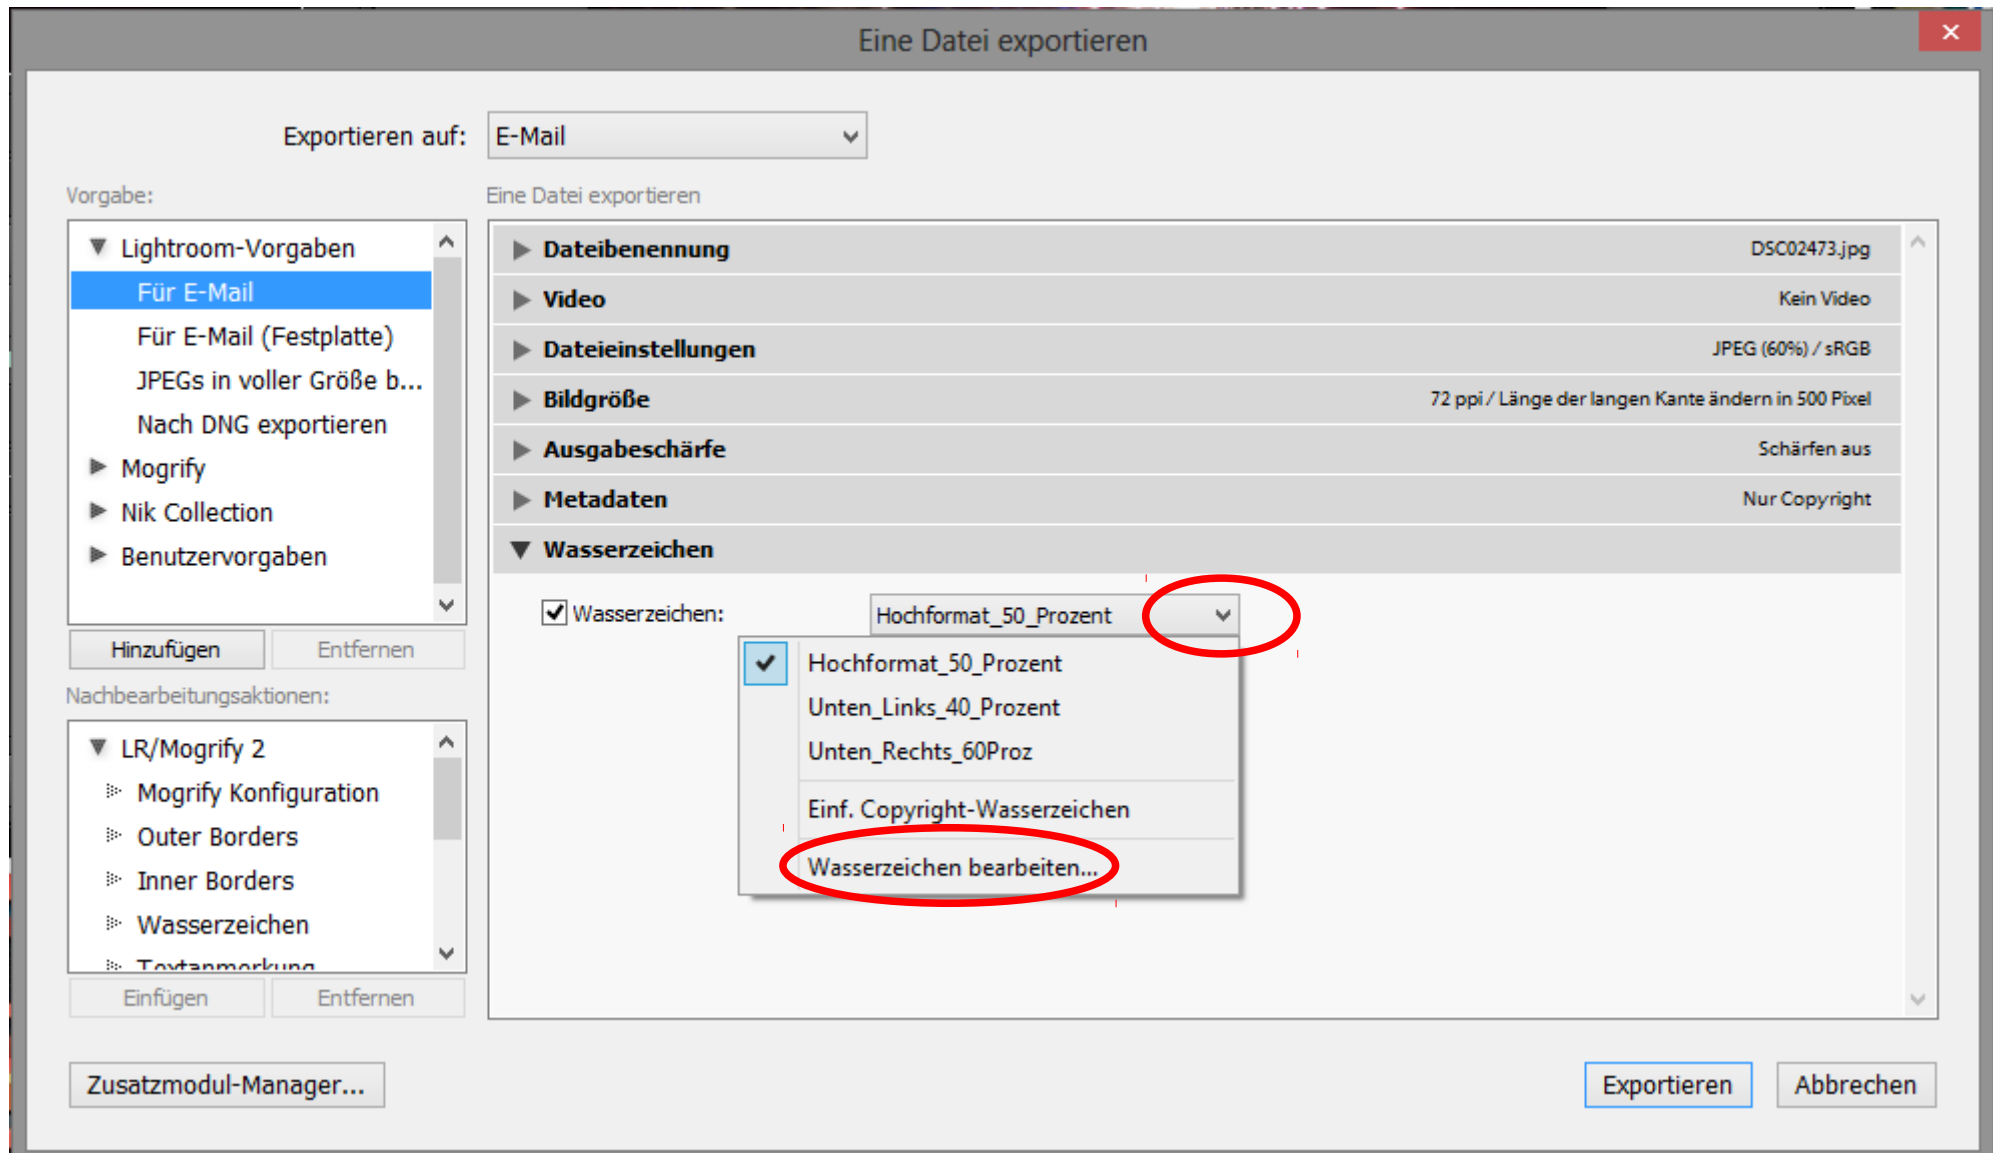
Eine Datei exportieren

Exportieren auf: E-Mail

Vorgabe:

Lightroom-Vorgaben
Für E-Mail
Für E-Mail (Festplatte)
JPEGs in voller Größe b...
Nach DNG exportieren
Mogrify
Nik Collection
Benutzervorgaben

Hinzufügen Entfernen

Nachbearbeitungsaktionen:

LR/Mogrify 2
Mogrify Konfiguration
Outer Borders
Inner Borders
Wasserzeichen
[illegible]

Einfügen Entfernen

Eine Datei exportieren

Dateibenennung DSC02473.jpg
Video Kein Video
Dateieinstellungen JPEG (60%) / sRGB
Bildgröße 72 ppi / Länge der langen Kante ändern in 500 Pixel
Ausgabeschärfe Schärfen aus
Metadaten Nur Copyright
Wasserzeichen

Wasserzeichen: Hochformat_50_Prozent

Hochformat_50_Prozent
Unten_Links_40_Prozent
Unten_Rechts_60Proz
Einf. Copyright-Wasserzeichen
Wasserzeichen bearbeiten...

Zusatzmodul-Manager...

Exportieren Abbrechen